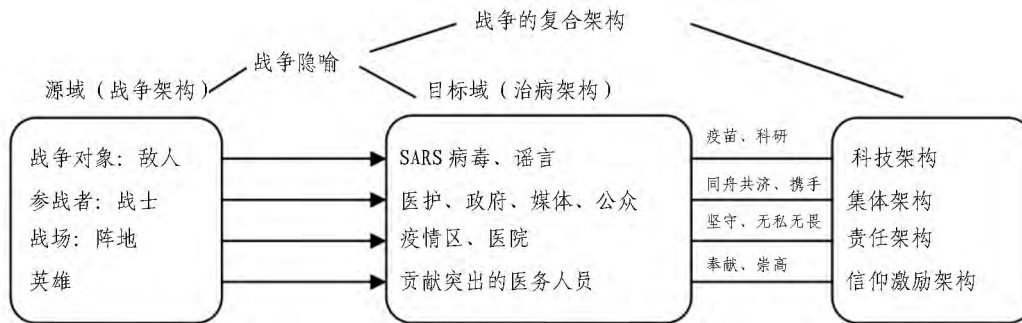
战争的复合架构

战争隐喻

源域（战争架构）

目标域（治病架构）

战争对象：敌人
参战者：战士
战场：阵地
英雄

SARS 病毒、谣言
医护、政府、媒体、公众
疫情区、医院
贡献突出的医务人员

疫苗、科研
同舟共济、携手
坚守、无私无畏
奉献、崇高

科技架构
集体架构
责任架构
信仰激励架构